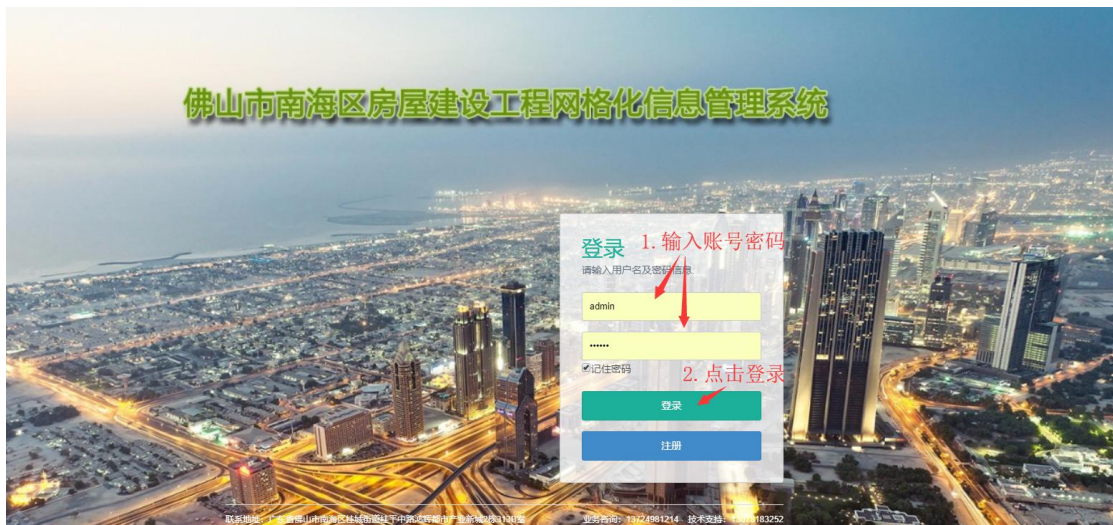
佛山市南海区房屋建设工程网格化信息管理系统

登录 1. 输入账号密码
请输入用户名及密码信息
admin
••••••
记住密码 2. 点击登录
登录
注册

联系地址：广东省佛山市南海区桂城街道桂平中路远辉都市产业新城3栋1130室 业务咨询：13724981214 技术支持：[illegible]183252